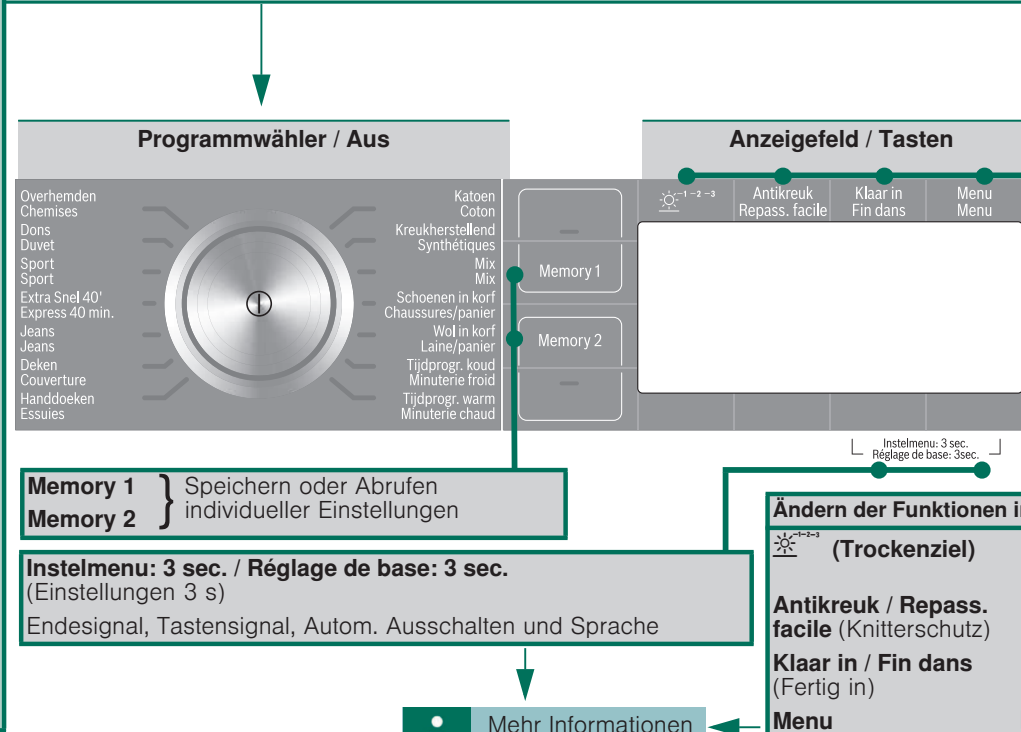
Programmwähler / Aus

Anzeigefeld / Tasten

Overhemden
Chemises
Dons
Duvet
Sport
Sport
Extra Snel 40'
Express 40 min.
Jeans
Jeans
Deken
Couverture
Handdoeken
Essuies

Katoen
Coton
Kreukherstellend
Synthétiques
Mix
Mix
Schoenen in korf
Chaussures/panier
Wol in korf
Laine/panier
Tijdprogr. koud
Minuterie froid
Tijdprogr. warm
Minuterie chaud

–
Memory 1
Memory 2
–

$^{-1-2-3}$
Antikreuk
Repass. facile
Klaar in
Fin dans
Menu
Menu

Instelmenu: 3 sec.
Réglage de base: 3sec.

Memory 1
Memory 2
Speichern oder Abrufen individueller Einstellungen

Instelmenu: 3 sec. / Réglage de base: 3 sec.
(Einstellungen 3 s)
Endesignal, Tastensignal, Autom. Ausschalten und Sprache

Mehr Informationen

Ändern der Funktionen i

$^{-1-2-3}$ (Trockenziel)

Antikreuk / Repass. facile (Knitterschutz)

Klaar in / Fin dans (Fertig in)

Menu